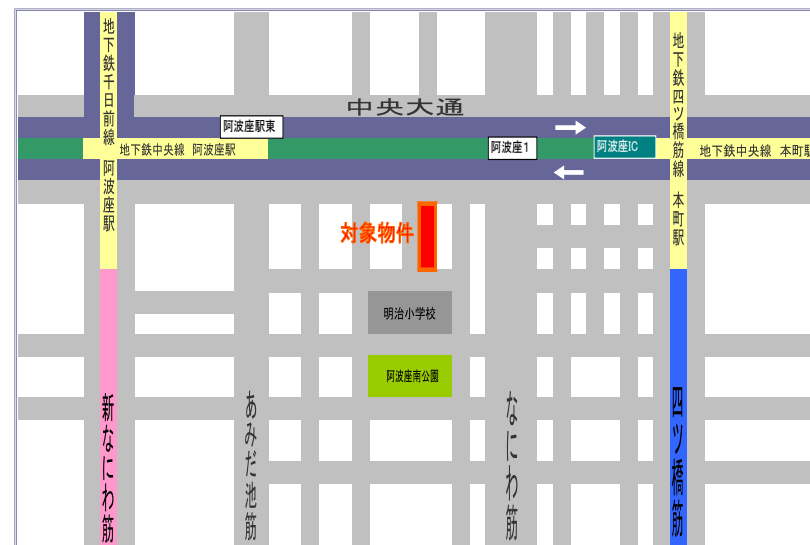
地下鉄千日前線 阿波座駅

中央大通

阿波座駅東

地下鉄中央線 阿波座駅

阿波座1

阿波座IC

地下鉄四ツ橋筋線 本町駅

地下鉄中央線 本町駅

対象物件

明治小学校

阿波座南公園

新なにわ筋

あみだ池筋

なにわ筋

四ツ橋筋